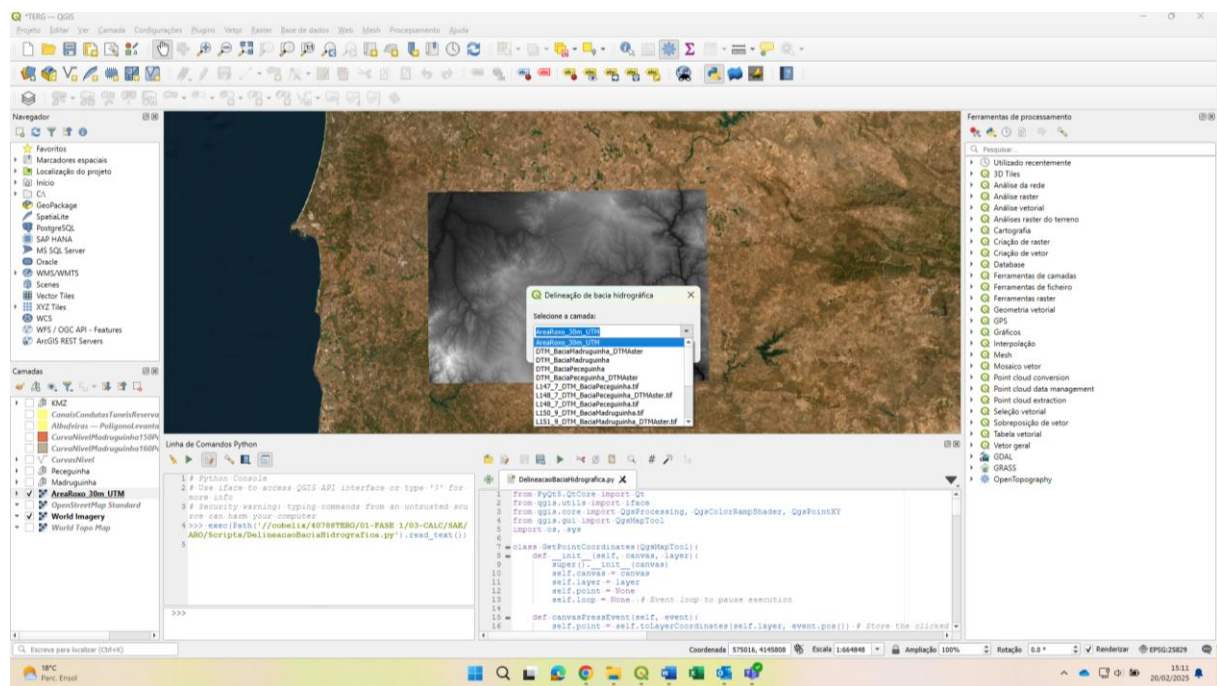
*TERG — QGIS

Projeto Editar Ver Camada Configurações Plugins Vetor Raster Base de dados Web Mesh Processamento Ajuda

Navegador

Favoritos
Marcadores espaciais
Localização do projeto
Início
C:\
GeoPackage
SpatiaLite
PostgreSQL
SAP HANA
MS SQL Server
Oracle
WMS/WMTS
Scenes
Vector Tiles
XYZ Tiles
WCS
WFS / OGC API - Features
ArcGIS REST Servers

Camadas

KMZ
CanaisCondutasTuneisReserva
Albufeiras — PoligonoLevanta
CurvaNivelMadruguinha150P
CurvaNivelMadruguinha160P
CurvasNivel
Peceguinha
Madruguinha
AreaRoxo_30m_UTM
OpenStreetMap Standard
World Imagery
World Topo Map

Delineação de bacia hidrográfica

Selecione a camada:

AreaRoxo_30m_UTM
AreaRoxo_30m_UTM
DTM_BaciaMadruguinha_DTMAster
DTM_BaciaMadruguinha
DTM_BaciaPeceguinha
DTM_BaciaPeceguinha_DTMAster
L147_7_DTM_BaciaPeceguinha.tif
L148_7_DTM_BaciaPeceguinha_DTMAster.tif
L148_7_DTM_BaciaPeceguinha.tif
L150_9_DTM_BaciaMadruguinha.tif
L151_9_DTM_BaciaMadruguinha_DTMAster.tif

Linha de Comandos Python

1 # Python Console
2 # Use iface to access QGIS API interface or type '?' for more info
3 # Security warning: typing commands from an untrusted source can harm your computer
4 >>> exec(Path('//cobeiia/40700TERG/01-FASE-1/03-CALC/SAE/ARO/Scripts/DelineacaoBaciaHidrografica.py').read_text())
5

>>>

DelineacaoBaciaHidrografica.py

1 from PyQt5.QtCore import Qt
2 from qgis.utils import iface
3 from qgis.core import QgsProcessing, QgsColorRampShader, QgsPointXY
4 from qgis.gui import QgsMapTool
5 import os, sys
6
7 class SetPointCoordinates(QgsMapTool):
8 def __init__(self, canvas, layer):
9 super().__init__(canvas)
10 self.canvas = canvas
11 self.layer = layer
12 self.point = None
13 self.loop = None # Event loop to pause execution
14
15 def canvasPressEvent(self, event):
16 self.point = self.toLayerCoordinates(self.layer, event.pos()) # Store the clicked

Ferramentas de processamento

Pesquisar...
Utilizado recentemente
3D Tiles
Análise da rede
Análise raster
Análise vetorial
Análises raster do terreno
Cartografia
Criação de raster
Criação de vetor
Database
Ferramentas de camadas
Ferramentas de ficheiro
Ferramentas raster
Geometria vetorial
GPS
Gráficos
Interpolação
Mesh
Mosaico vetor
Point cloud conversion
Point cloud data management
Point cloud extraction
Seleção vetorial
Sobreposição de vetor
Tabela vetorial
Vetor geral
GDAL
GRASS
OpenTopography

Escreva para localizar (Ctrl+K)

Coordenada 575016, 4145808 Escala 1:664848 Ampliação 100% Rotação 0,0 ° Renderizar EPSG:25829

18°C
Parc. Ensol

15:11
20/02/2025